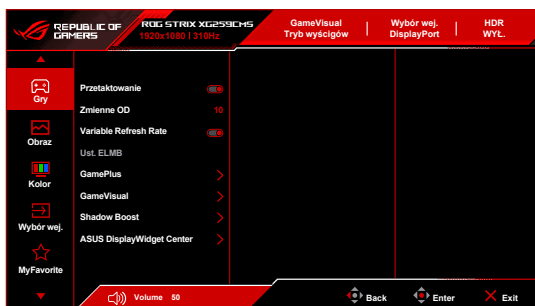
REPUBLIC OF GAMERS

ROG STRIX XG259CMS
1920x1080 | 310Hz

GameVisual
Tryb wyścigów

Wybór wej.
DisplayPort

HDR
WYŁ.

Gry

Obraz

Kolor

Wybór wej.

MyFavorite

Przetaktowanie

Zmienne OD 10

Variable Refresh Rate

Ust. ELMB

GamePlus

GameVisual

Shadow Boost

ASUS DisplayWidget Center

Volume 50

Back

Enter

Exit